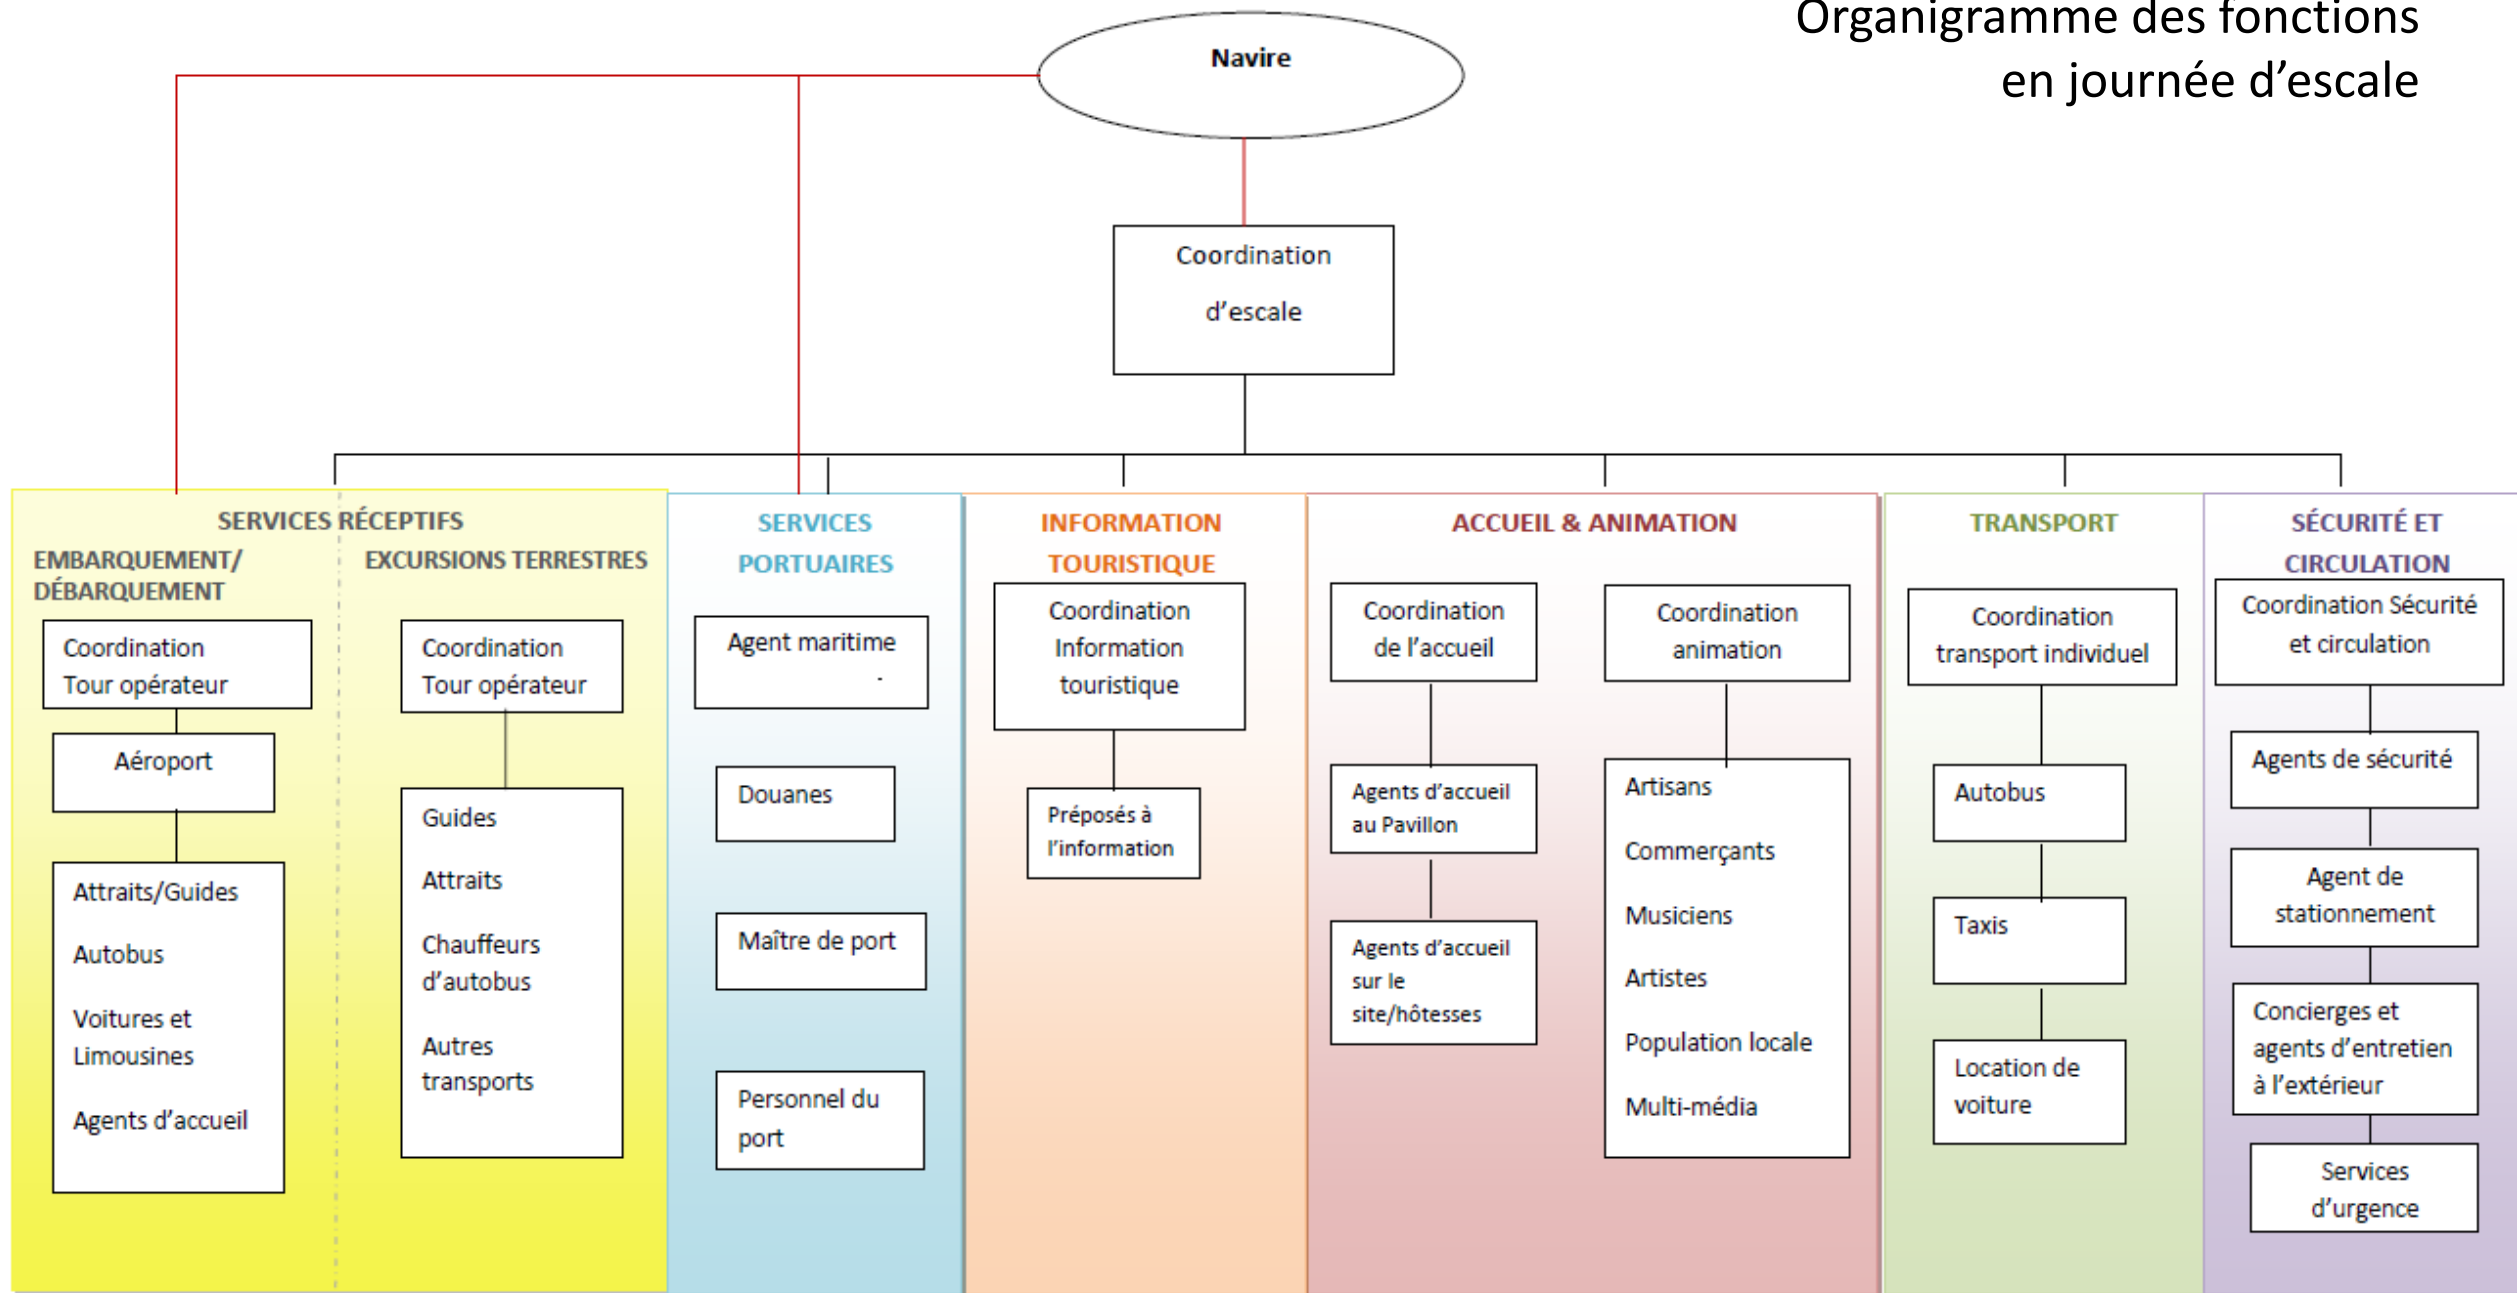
Organigramme des fonctions
en journée d'escale

Navire

Coordination d'escale

SERVICES RÉCEPTIFS

EMBARQUEMENT/ DÉBARQUEMENT

Coordination Tour opérateur

Aéroport

Attraits/Guides

Autobus

Voitures et Limousines

Agents d'accueil

EXCURSIONS TERRESTRES

Coordination Tour opérateur

Guides

Attraits

Chauffeurs d'autobus

Autres transports

SERVICES PORTUAIRES

Agent maritime

Douanes

Maître de port

Personnel du port

INFORMATION TOURISTIQUE

Coordination Information touristique

Préposés à l'information

ACCUEIL & ANIMATION

Coordination de l'accueil

Agents d'accueil au Pavillon

Agents d'accueil sur le site/hôtesses

Coordination animation

Artisans

Commerçants

Musiciens

Artistes

Population locale

Multi-média

TRANSPORT

Coordination transport individuel

Autobus

Taxis

Location de voiture

SÉCURITÉ ET CIRCULATION

Coordination Sécurité et circulation

Agents de sécurité

Agent de stationnement

Concierges et agents d'entretien à l'extérieur

Services d'urgence